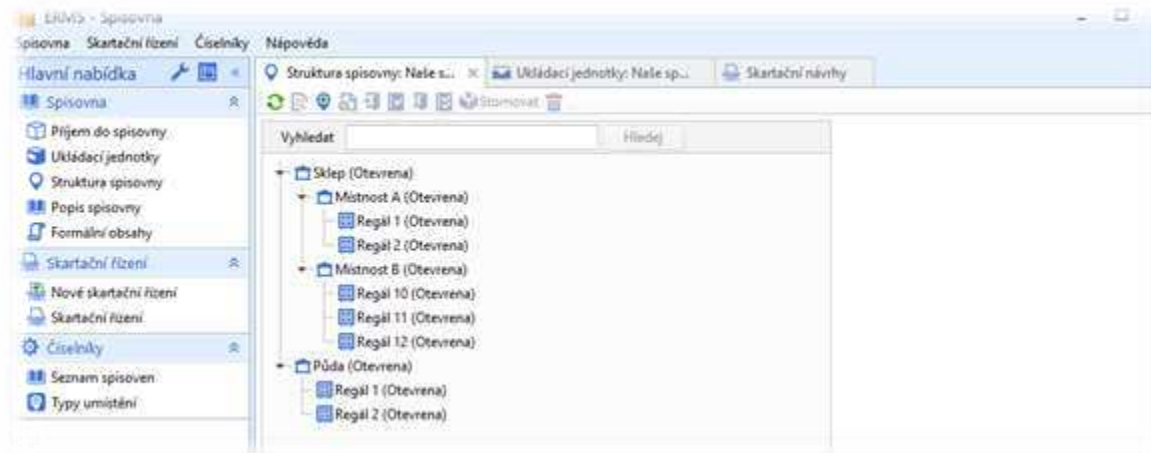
ERMS - Spisovna

Spisovna Skartační řízení Číselníky Nápověda

Hlavní nabídka

Spisovna

Příjem do spisovny
Ukládací jednotky
Struktura spisovny
Popis spisovny
Formální obsahy

Skartační řízení

Nové skartační řízení
Skartační řízení

Číselníky

Seznam spisoven
Typy umístění

Struktura spisovny: Naše s... ×
Ukládací jednotky: Naše sp...
Skartační návrhy

Stornovat

Vyhledat
Hledej

Sklep (Otevrena)
Mistnost A (Otevrena)
Regál 1 (Otevrena)
Regál 2 (Otevrena)
Mistnost B (Otevrena)
Regál 10 (Otevrena)
Regál 11 (Otevrena)
Regál 12 (Otevrena)
Půda (Otevrena)
Regál 1 (Otevrena)
Regál 2 (Otevrena)